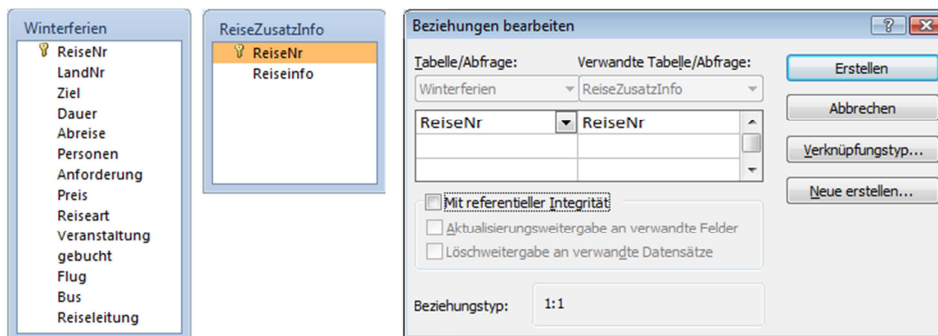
Winterferien
ReiseNr
LandNr
Ziel
Dauer
Abreise
Personen
Anforderung
Preis
Reiseart
Veranstaltung
gebucht
Flug
Bus
Reiseleitung

ReiseZusatzInfo
ReiseNr
Reiseinfo

Beziehungen bearbeiten

?

Tabelle/Abfrage:
Verwandte Tabelle/Abfrage:
Winterferien
ReiseZusatzInfo

| ReiseNr | ReiseNr |
|---|---|
| | |
| | |

Erstellen
Abbrechen
Verknüpfungstyp...
Neue erstellen...

Mit referentieller Integrität
Aktualisierungsweitergabe an verwandte Felder
Löschweitergabe an verwandte Datensätze

Beziehungstyp: 1:1